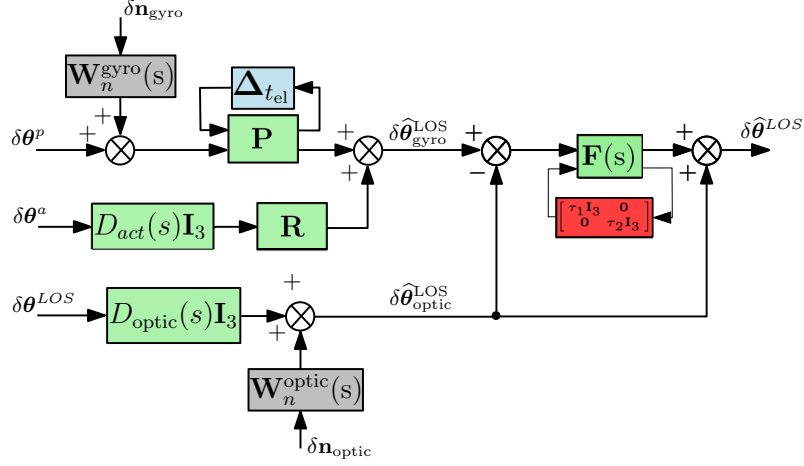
$\delta\mathbf{n}_{\mathrm{gyro}}$

$\mathbf{W}_n^{\mathrm{gyro}}(\mathrm{s})$

$+$

$\delta\boldsymbol{\theta}^p$

$+$

$\boldsymbol{\Delta}_{t_{\mathrm{el}}}$

$\mathbf{P}$

$+$

$+$

$\delta\widehat{\boldsymbol{\theta}}_{\mathrm{gyro}}^{\mathrm{LOS}}$

$+$

$-$

$\mathbf{F}(\mathrm{s})$

$\begin{bmatrix} \tau_1\mathbf{I}_3 & \mathbf{0} \\ \mathbf{0} & \tau_2\mathbf{I}_3 \end{bmatrix}$

$+$

$+$

$\delta\widehat{\boldsymbol{\theta}}^{LOS}$

$\delta\boldsymbol{\theta}^a$

$D_{act}(s)\mathbf{I}_3$

$\mathbf{R}$

$+$

$\delta\boldsymbol{\theta}^{LOS}$

$D_{\mathrm{optic}}(s)\mathbf{I}_3$

$+$

$\delta\widehat{\boldsymbol{\theta}}_{\mathrm{optic}}^{\mathrm{LOS}}$

$\mathbf{W}_n^{\mathrm{optic}}(\mathrm{s})$

$\delta\mathbf{n}_{\mathrm{optic}}$